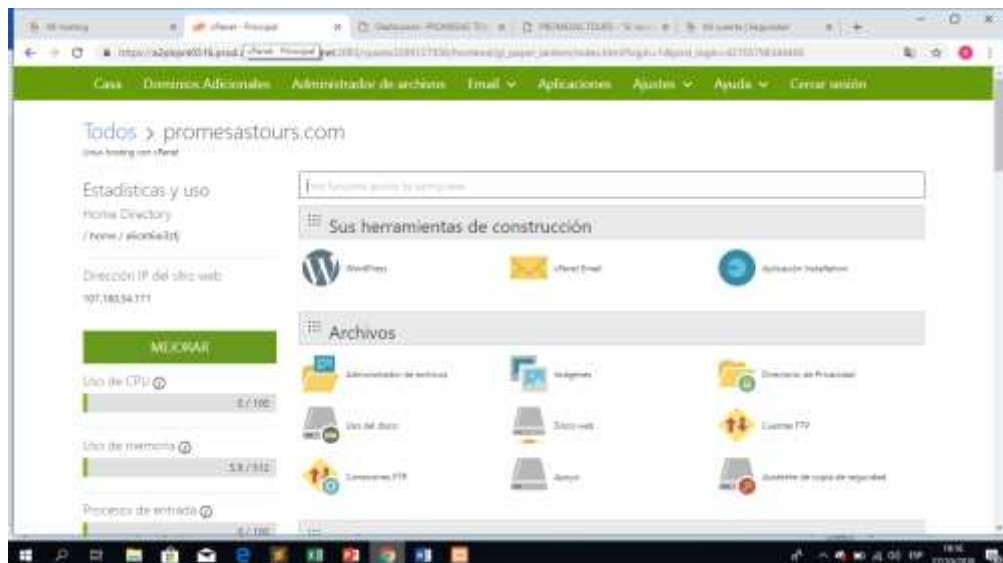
Casa Dominios Adicionales Administrador de archivos Email Aplicaciones Ajustes Ayuda Cerrar sesión

Todos > promesastours.com
Linux hosting con cPanel

Estadísticas y uso
Home Directory
/home/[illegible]

Dirección IP del sitio web
107.180.54.171

MEJORAR

Uso de CPU
0 / 100

Uso de memoria
5.8 / 512

Procesos de entrada
0 / 100

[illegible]

Sus herramientas de construcción

WordPress
cPanel Email
Aplicación Installatron

Archivos

Administrador de archivos
Imágenes
Directorio de Privacidad
Uso del disco
Disco web
Cuentas FTP
Conexiones FTP
Backup
Asistente de copia de seguridad